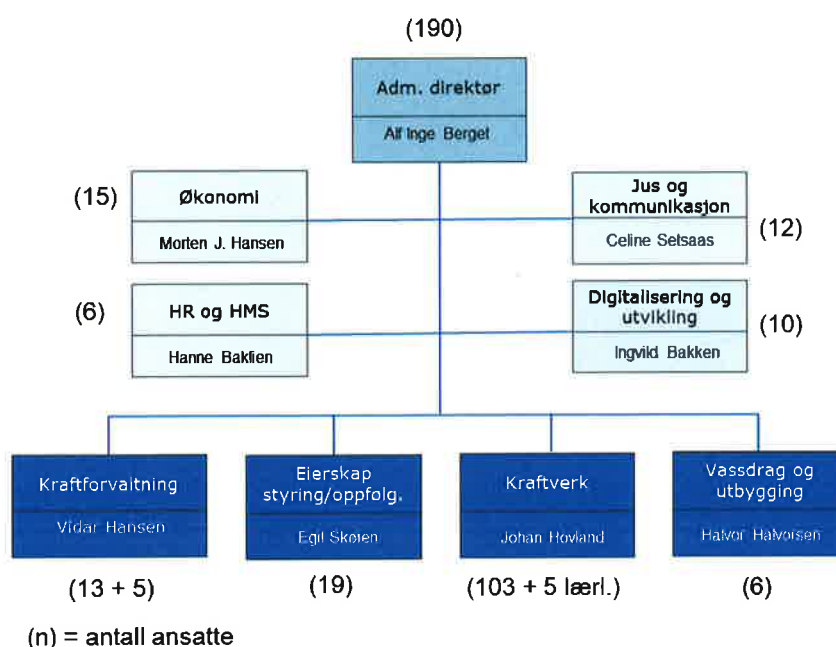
(190)

Adm. direktør

Alf Inge Berget

(15)

Økonomi

Morten J. Hansen

Jus og kommunikasjon

Celine Setsaas

(12)

(6)

HR og HMS

Hanne Baklien

Digitalisering og utvikling

Ingvild Bakken

(10)

Kraftforvaltning

Vidar Hansen

Eierskap styring/oppfølg.

Egil Skøien

Kraftverk

Johan Hovland

Vassdrag og utbygging

Halvor Halvorsen

(13 + 5)

(19)

(103 + 5 lærl.)

(6)

(n) = antall ansatte